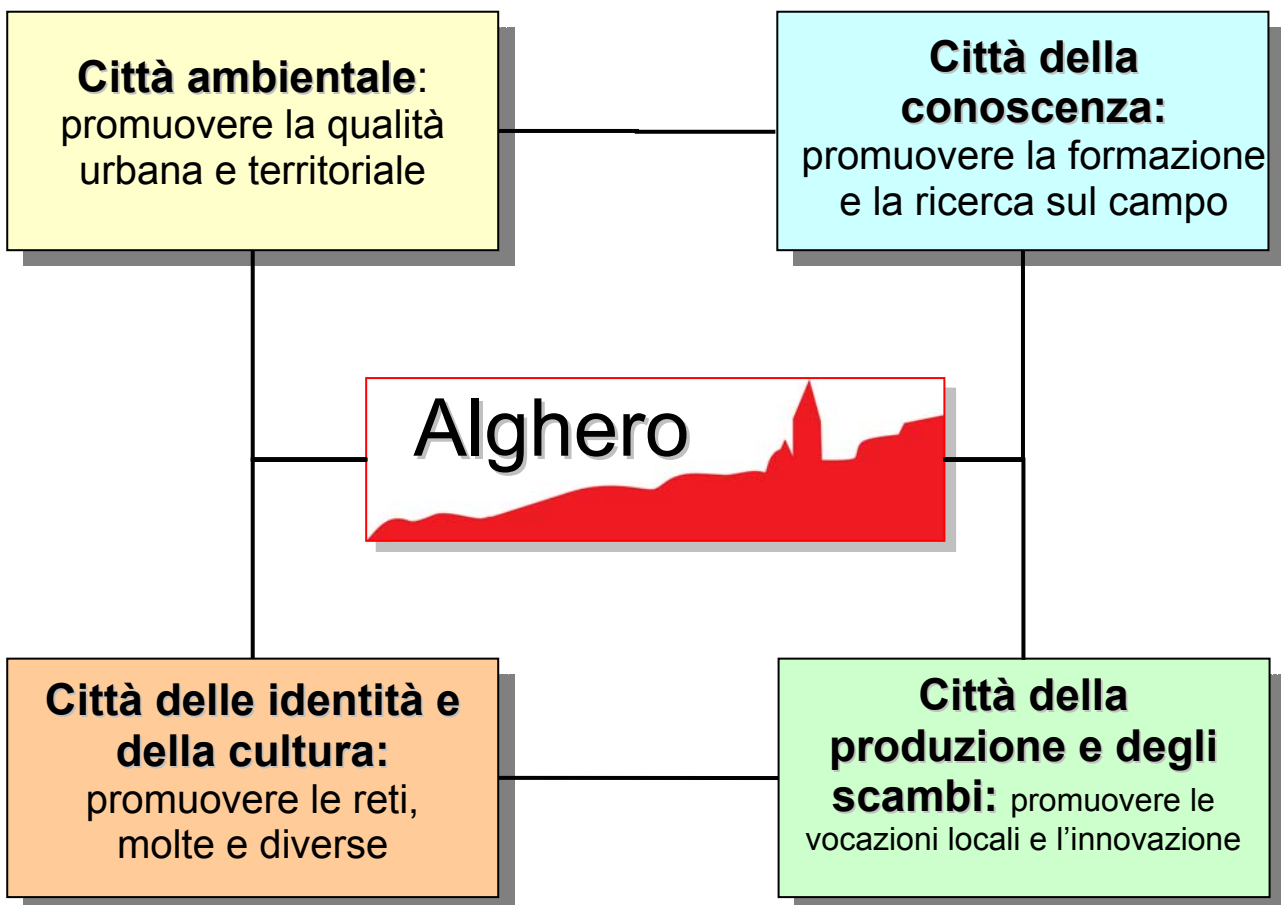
**Città ambientale**: promuovere la qualità urbana e territoriale

**Città della conoscenza:** promuovere la formazione e la ricerca sul campo

Alghero

**Città delle identità e della cultura:** promuovere le reti, molte e diverse

**Città della produzione e degli scambi:** promuovere le vocazioni locali e l'innovazione